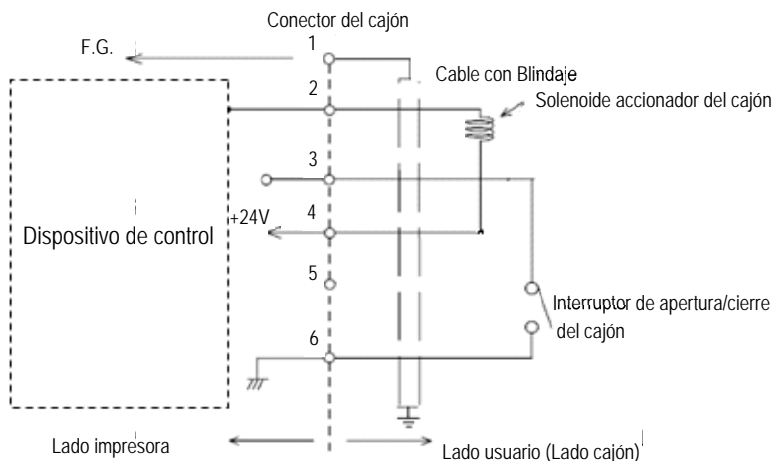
Conector del cajón

F.G.

1

Cable con Blindaje

2

Solenoide accionador del cajón

3

+24V

4

Dispositivo de control

5

Interruptor de apertura/cierre del cajón

6

Lado impresora

Lado usuario (Lado cajón)